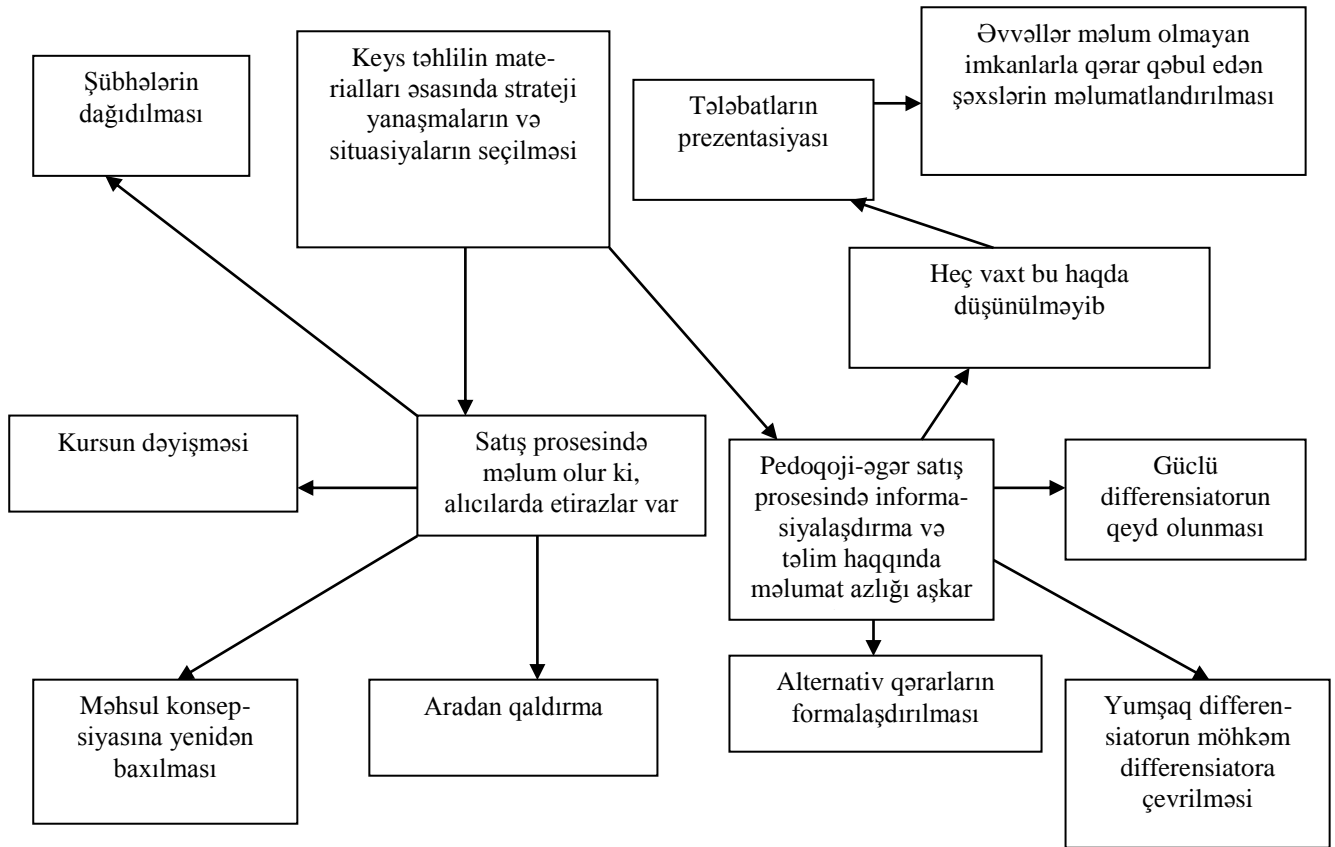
Şübhələrin dağıdılması

Keys təhlilin materialları əsasında strateji yanaşmaların və situasiyaların seçilməsi

Tələbatların prezentasiyası

Əvvəllər məlum olmayan imkanlarla qərar qəbul edən şəxslərin məlumatlandırılması

Heç vaxt bu haqda düşünülməyib

Kursun dəyişməsi

Satış prosesində məlum olur ki, alıcılarda etirazlar var

Pedoqoji-əgər satış prosesində informasiyalaşdırma və təlim haqqında məlumat azlığı aşkar

Güclü differensiatorun qeyd olunması

Məhsul konsepsiyasına yenidən baxılması

Aradan qaldırma

Alternativ qərarların formalaşdırılması

Yumşaq differensiatorun möhkəm differensiatora çevrilməsi